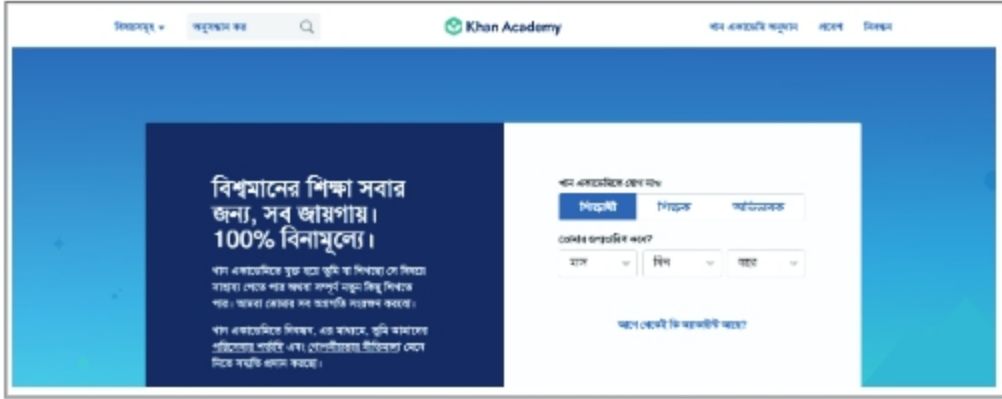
বিষয়সমূহ ▾ অনুসন্ধান কর

Khan Academy

খান একাডেমি অনুদান প্রবেশ নিবন্ধন

বিশ্বমানের শিক্ষা সবার জন্য, সব জায়গায়। 100% বিনামূল্যে।

খান একাডেমিতে যুক্ত হয়ে তুমি যা শিখছো সে বিষয়ে সাহায্য পেতে পার অথবা সম্পূর্ণ নতুন কিছু শিখতে পার। আমরা তোমার সব অগ্রগতি সংরক্ষণ করবো।

খান একাডেমিতে শিক্ষক, এর মাধ্যমে, তুমি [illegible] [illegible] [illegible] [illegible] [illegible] নিয়ে সহায়তা প্রদান করবো।

খান একাডেমিতে যোগ দাও

শিক্ষার্থী শিক্ষক অভিভাবক

তোমার জন্মতারিখ কবে?

মাস দিন বছর

আগে থেকেই কি অ্যাকাউন্ট আছে?